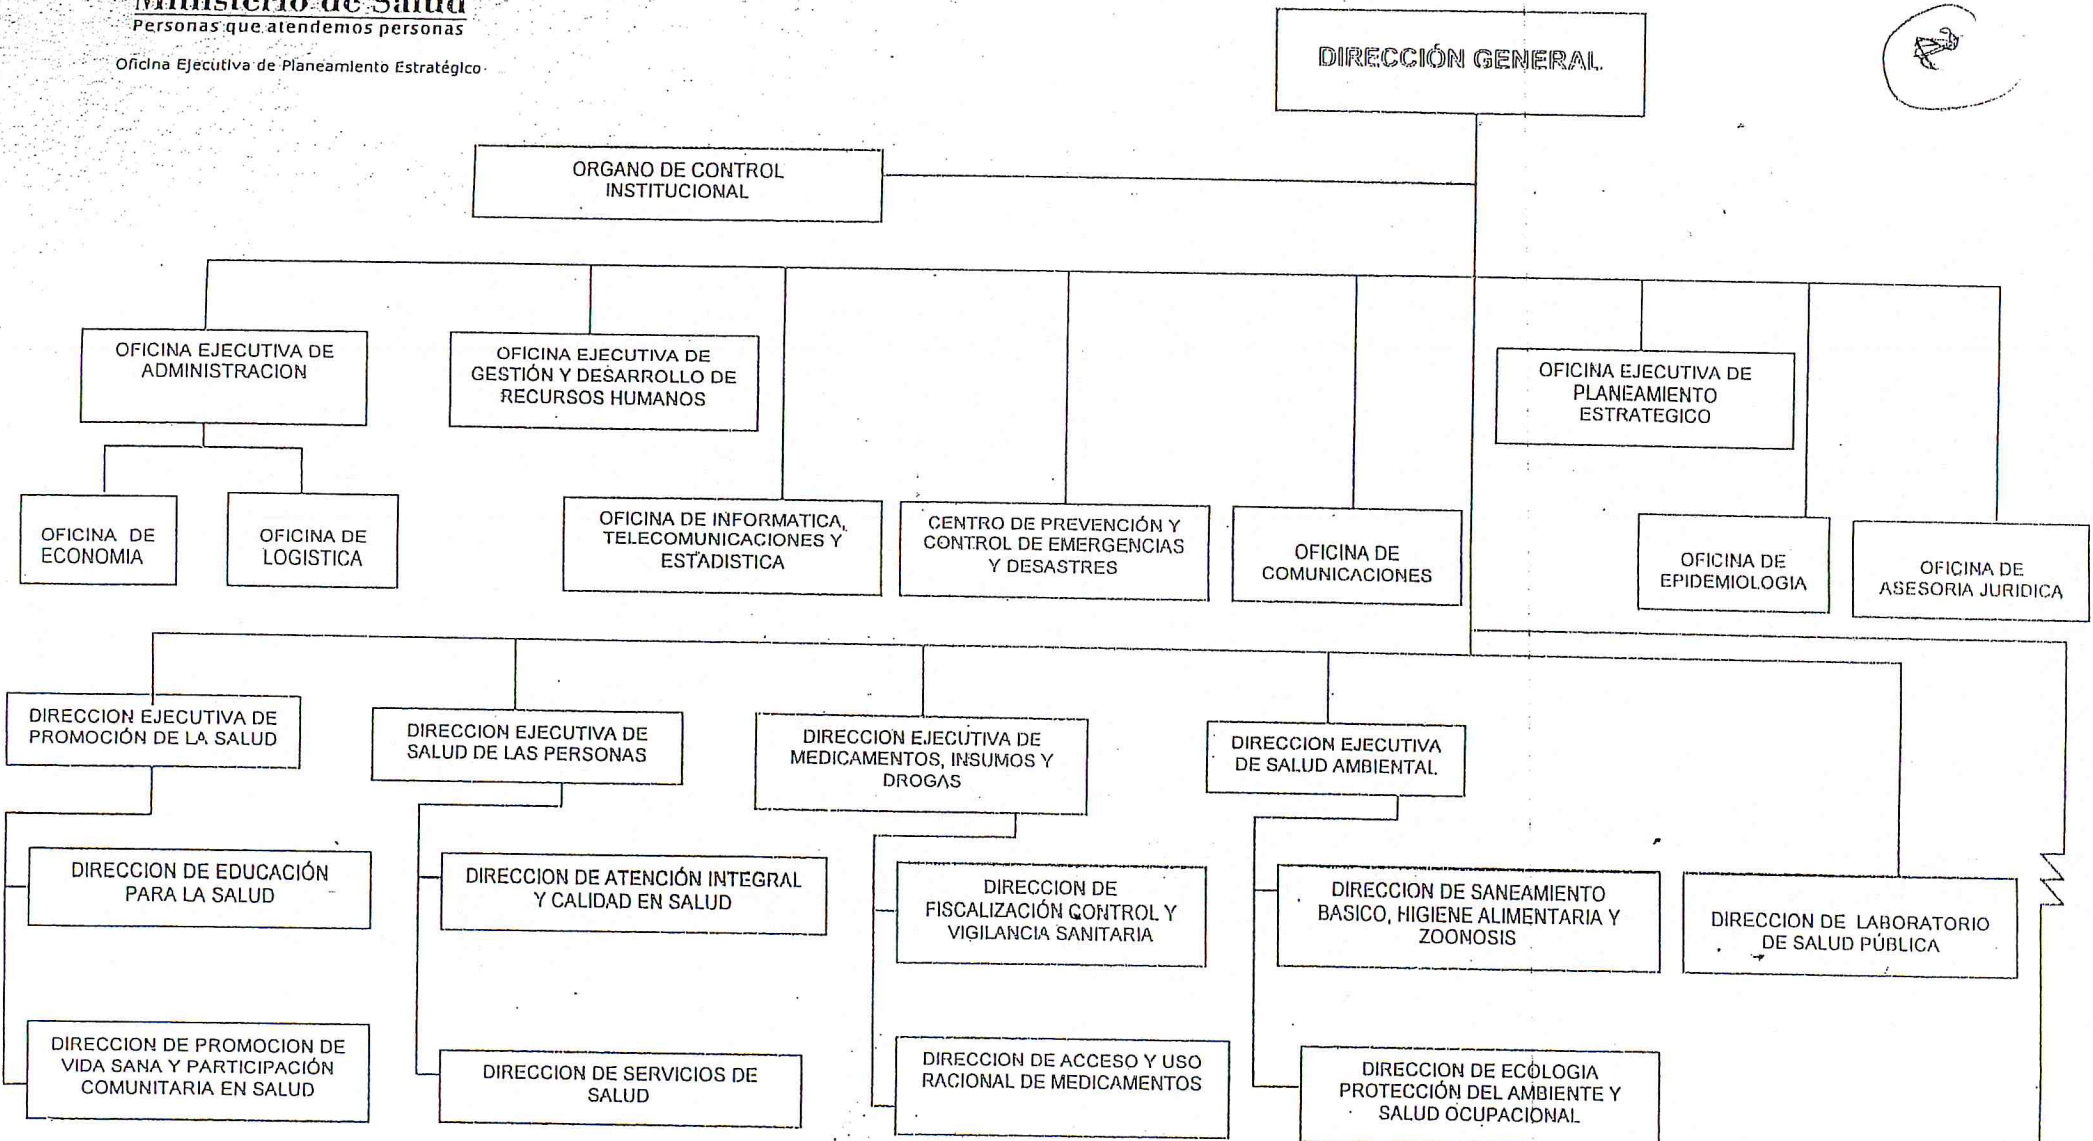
Ministerio de Salud
Personas que atendemos personas

Oficina Ejecutiva de Planeamiento Estratégico

DIRECCIÓN GENERAL

ORGANO DE CONTROL INSTITUCIONAL

OFICINA EJECUTIVA DE ADMINISTRACION

OFICINA DE ECONOMIA

OFICINA DE LOGISTICA

OFICINA EJECUTIVA DE GESTIÓN Y DESARROLLO DE RECURSOS HUMANOS

OFICINA DE INFORMATICA, TELECOMUNICACIONES Y ESTADISTICA

CENTRO DE PREVENCIÓN Y CONTROL DE EMERGENCIAS Y DESASTRES

OFICINA DE COMUNICACIONES

OFICINA EJECUTIVA DE PLANEAMIENTO ESTRATEGICO

OFICINA DE EPIDEMIOLOGIA

OFICINA DE ASESORIA JURIDICA

DIRECCION EJECUTIVA DE PROMOCIÓN DE LA SALUD

DIRECCION DE EDUCACIÓN PARA LA SALUD

DIRECCION DE PROMOCION DE VIDA SANA Y PARTICIPACIÓN COMUNITARIA EN SALUD

DIRECCION EJECUTIVA DE SALUD DE LAS PERSONAS

DIRECCION DE ATENCIÓN INTEGRAL Y CALIDAD EN SALUD

DIRECCION DE SERVICIOS DE SALUD

DIRECCION EJECUTIVA DE MEDICAMENTOS, INSUMOS Y DROGAS

DIRECCION DE FISCALIZACIÓN CONTROL Y VIGILANCIA SANITARIA

DIRECCION DE ACCESO Y USO RACIONAL DE MEDICAMENTOS

DIRECCION EJECUTIVA DE SALUD AMBIENTAL

DIRECCION DE SANEAMIENTO BASICO, HIGIENE ALIMENTARIA Y ZOONOSIS

DIRECCION DE ECOLOGIA PROTECCIÓN DEL AMBIENTE Y SALUD OCUPACIONAL

DIRECCION DE LABORATORIO DE SALUD PÚBLICA